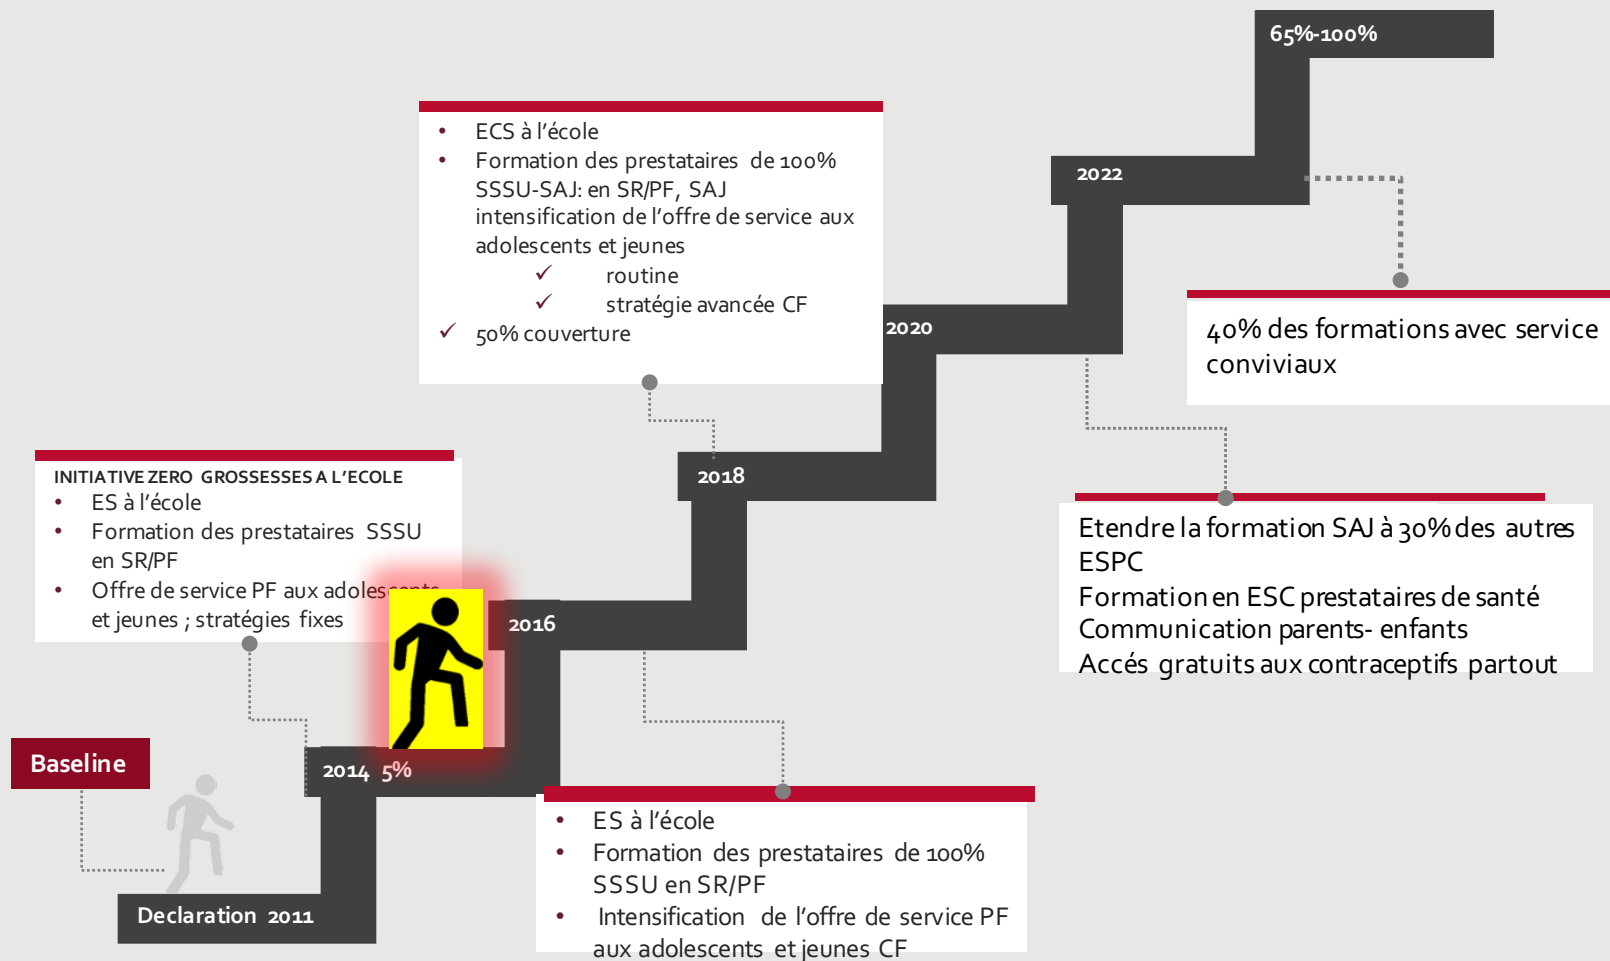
65%-100%

• ECS à l'école
• Formation des prestataires de 100% SSSU-SAJ: en SR/PF, SAJ intensification de l'offre de service aux adolescents et jeunes
✓ routine
✓ stratégie avancée CF
✓ 50% couverture

2022

2020

40% des formations avec service conviviaux

INITIATIVE ZERO GROSSESSES A L'ECOLE
• ES à l'école
• Formation des prestataires SSSU en SR/PF
• Offre de service PF aux adoles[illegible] et jeunes ; stratégies fixes

2018

Etendre la formation SAJ à 30% des autres ESPC
Formation en ESC prestataires de santé
Communication parents- enfants
Accés gratuits aux contraceptifs partout

2016

Baseline

2014 5%

Declaration 2011

• ES à l'école
• Formation des prestataires de 100% SSSU en SR/PF
• Intensification de l'offre de service PF aux adolescents et jeunes CF